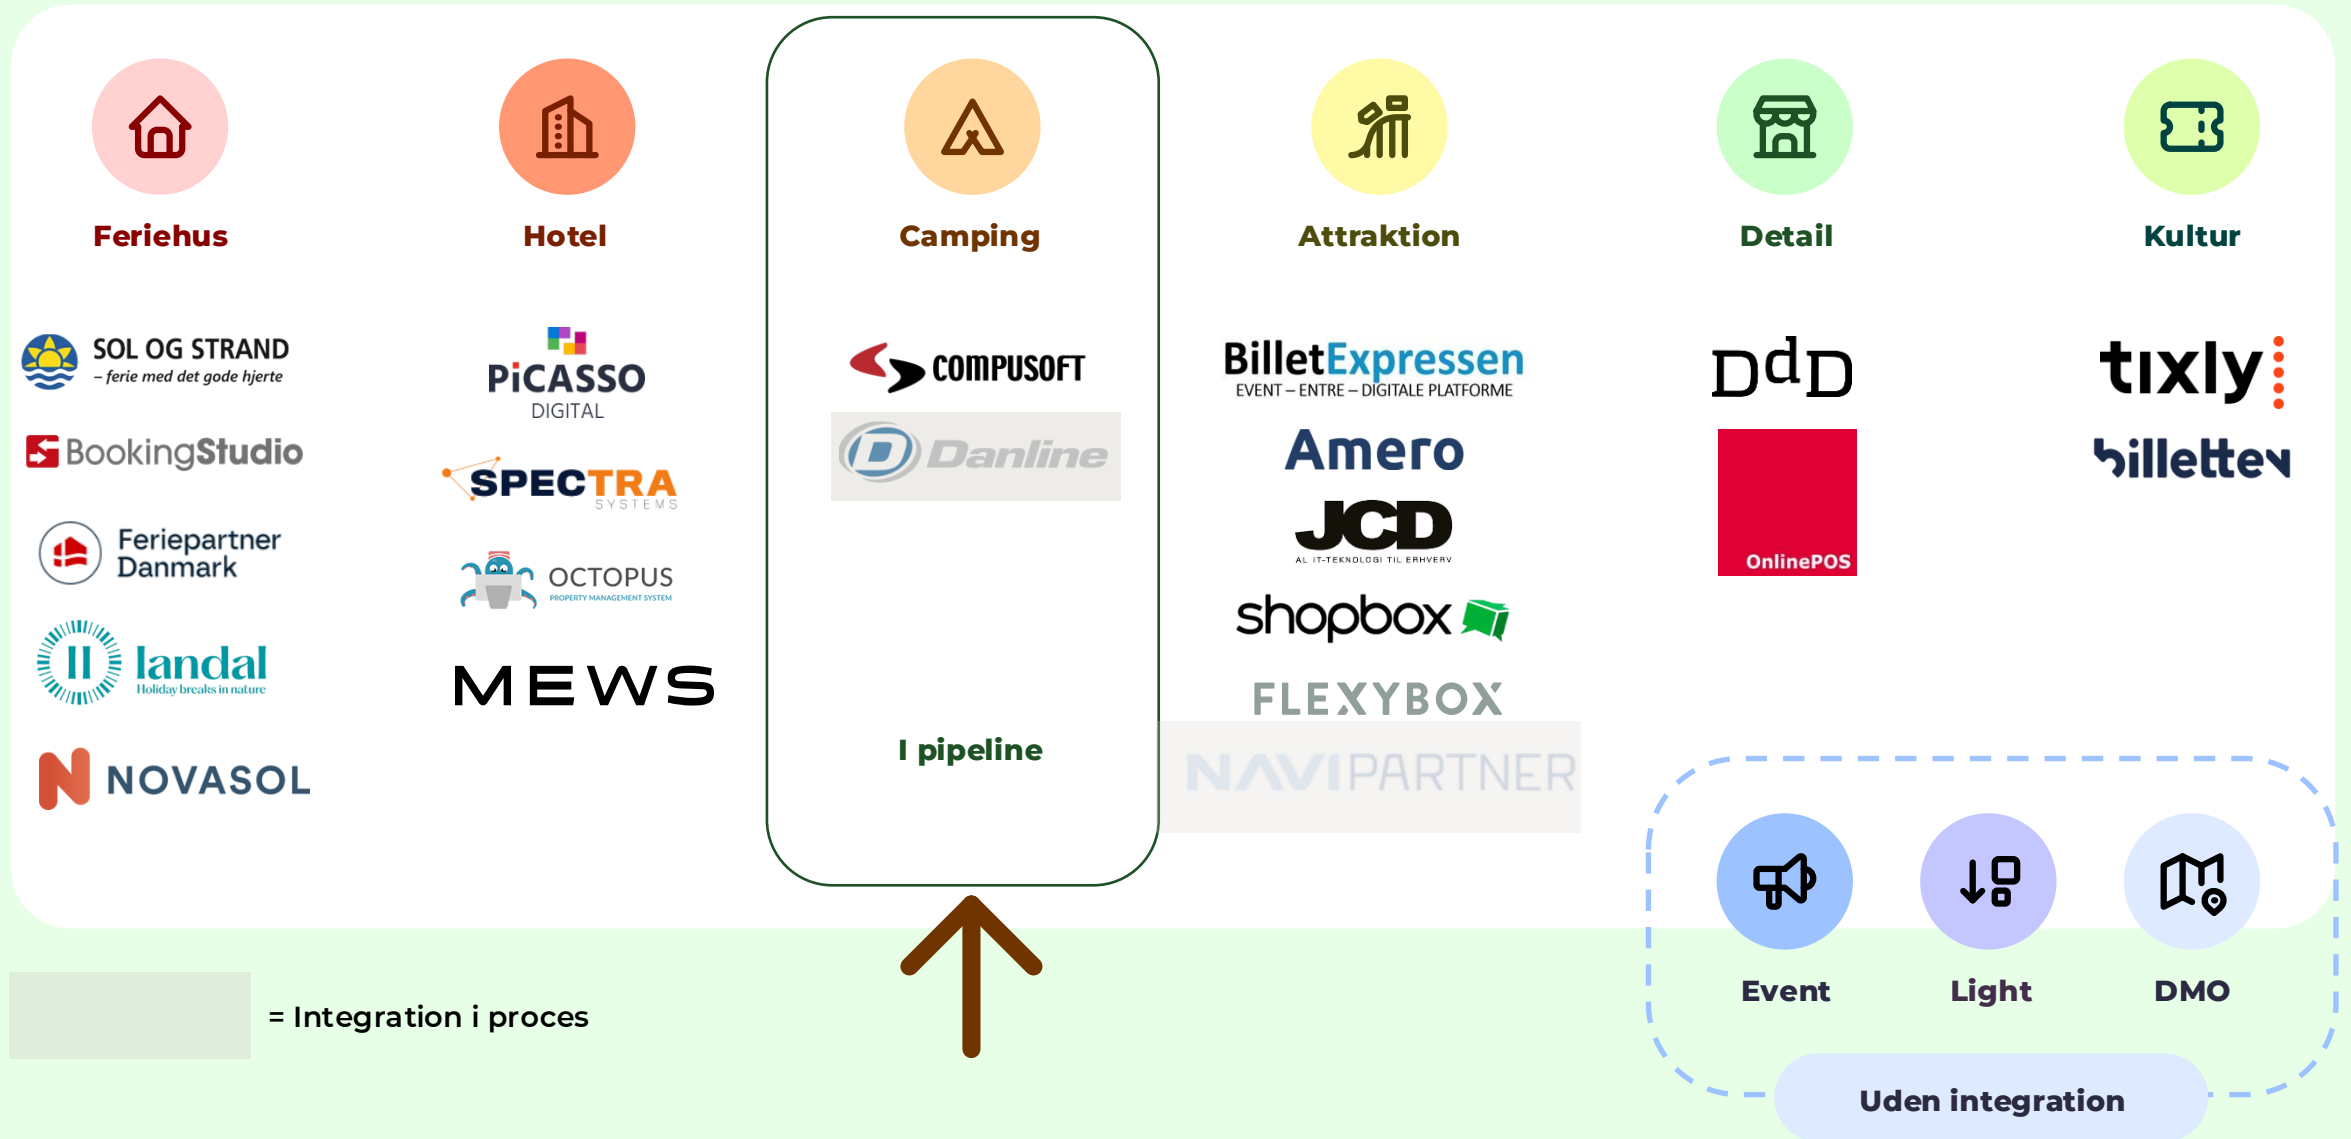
Feriehus

Hotel

Camping

Attraktion

Detail

Kultur

SOL OG STRAND
– ferie med det gode hjerte

BookingStudio

Feriepartner Danmark

landal
Holiday breaks in nature

NOVASOL

PiCASSO
DIGITAL

SPECTRA
SYSTEMS

OCTOPUS
PROPERTY MANAGEMENT SYSTEM

MEWS

COMPUSOFT

Danline

I pipeline

BilletExpressen
EVENT – ENTRE – DIGITALE PLATFORME

Amero

JCD
AL IT-TEKNOLOGI TIL ERHVERV

shopbox

FLEXYBOX

NAVIPARTNER

DdD

OnlinePOS

tixly

billetten

Event

Light

DMO

Uden integration

= Integration i proces